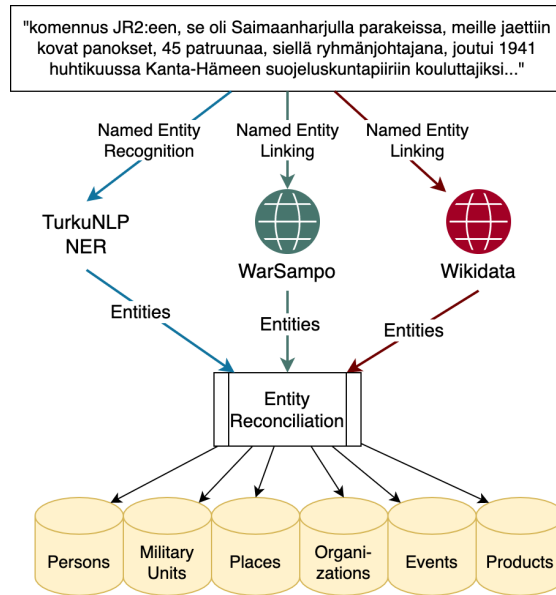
"komennus JR2:een, se oli Saimaanharjulla parakeissa, meille jaettiin kovat panokset, 45 patruunaa, siellä ryhmänjohtajana, joutui 1941 huhtikuussa Kanta-Hämeen suojeluskuntapiiriin kouluttajiksi..."

Named Entity Recognition

Named Entity Linking

Named Entity Linking

TurkuNLP NER

WarSampo

Wikidata

Entities

Entities

Entities

Entity Reconciliation

Persons

Military Units

Places

Organi-zations

Events

Products